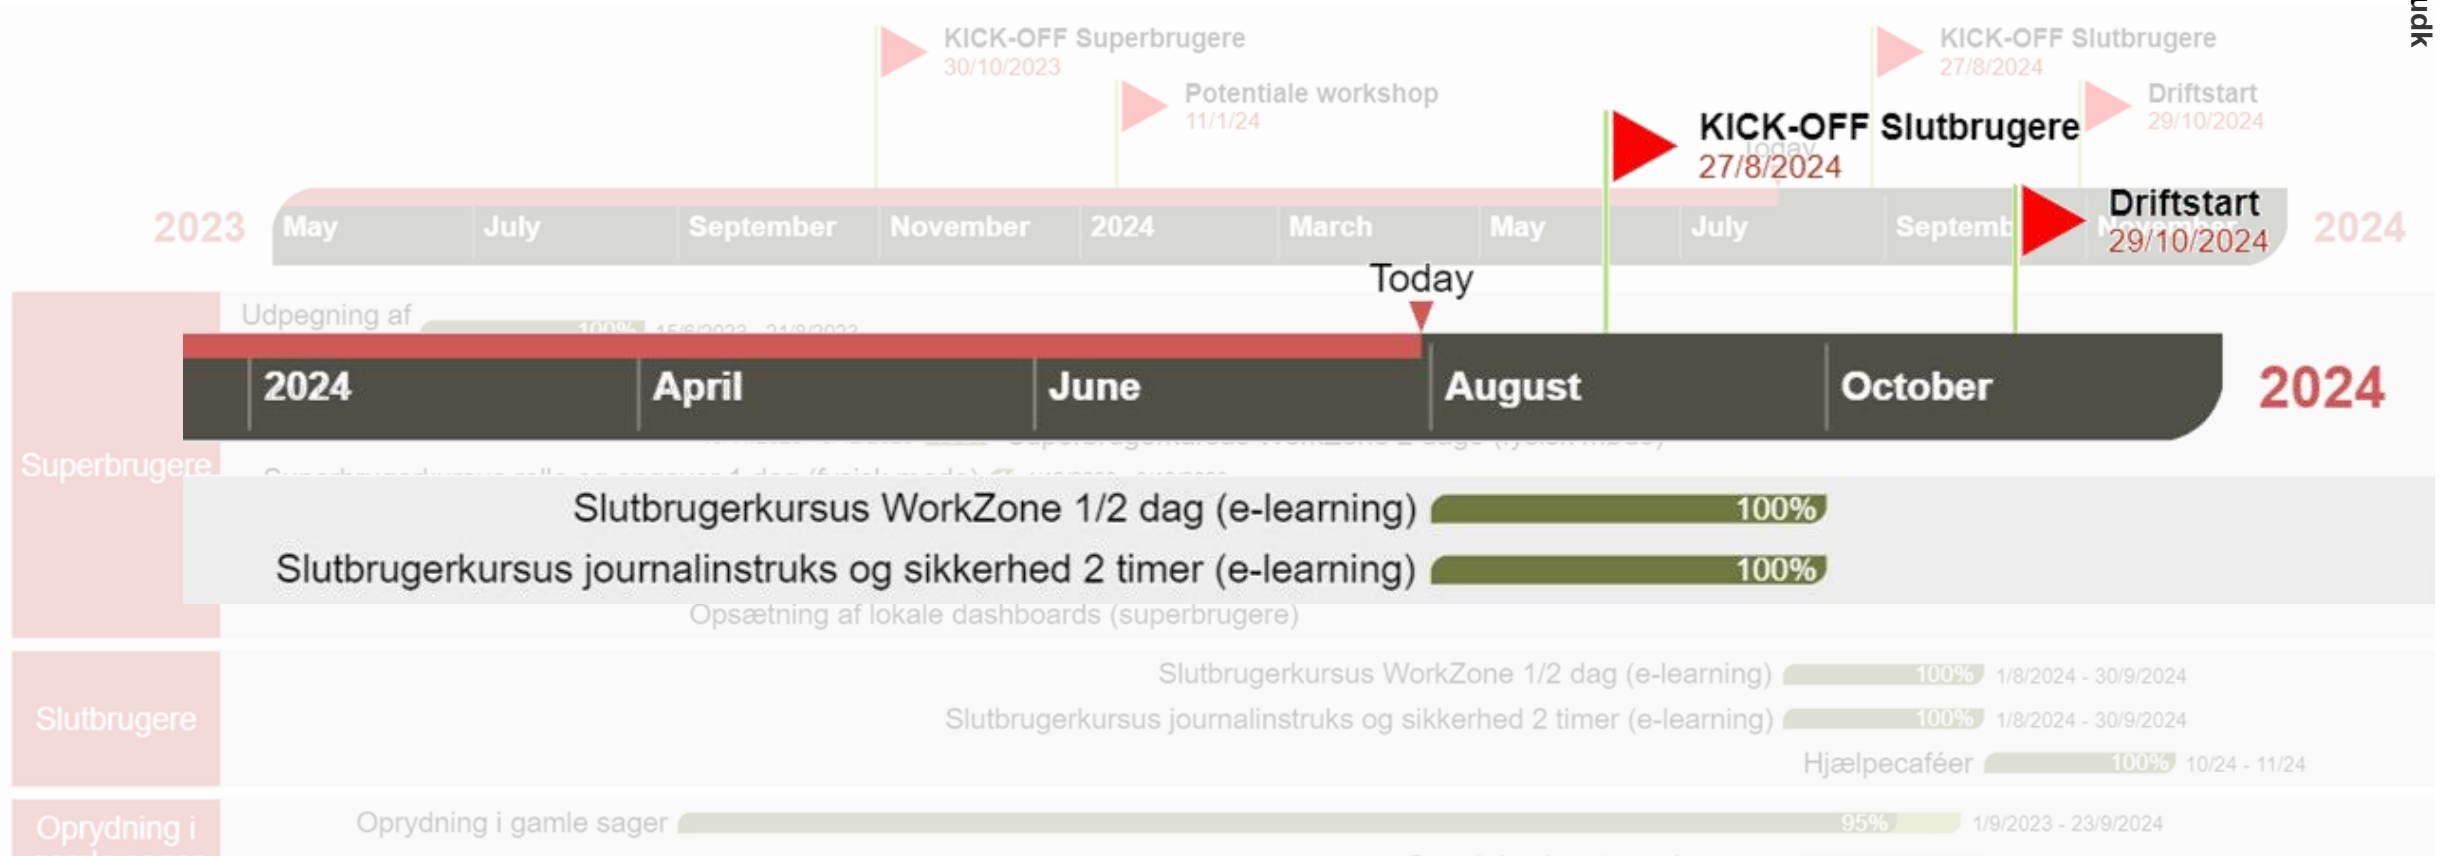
KICK-OFF Superbrugere
30/10/2023

Potentiale workshop
11/1/24

KICK-OFF Slutbrugere
27/8/2024

Driftstart
29/10/2024

KICK-OFF Slutbrugere
27/8/2024

Driftstart
29/10/2024

2023 May July September November 2024 March May July Septemb 2024

Today

Udpegning af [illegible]

2024 April June August October 2024

Superbrugere

Slutbrugerkursus WorkZone 1/2 dag (e-learning) 100%

Slutbrugerkursus journalinstruks og sikkerhed 2 timer (e-learning) 100%

Opsætning af lokale dashboards (superbrugere)

Slutbrugere

Slutbrugerkursus WorkZone 1/2 dag (e-learning) 100% 1/8/2024 - 30/9/2024

Slutbrugerkursus journalinstruks og sikkerhed 2 timer (e-learning) 100% 1/8/2024 - 30/9/2024

Hjælpecaféer 100% 10/24 - 11/24

Oprydning i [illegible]

Oprydning i gamle sager 95% 1/9/2023 - 23/9/2024